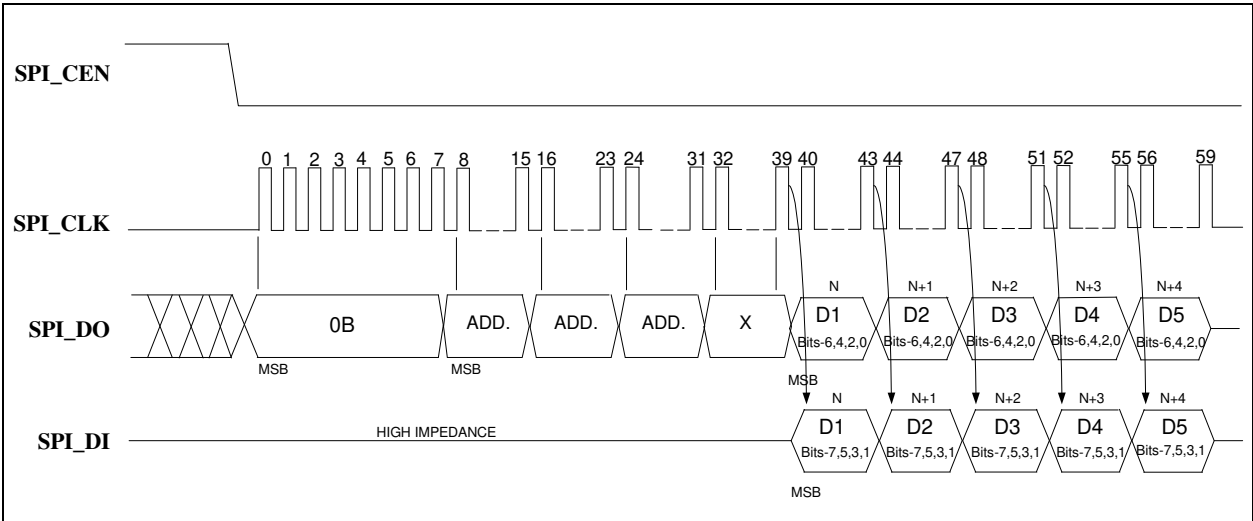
SPI_CEN

0 1 2 3 4 5 6 7 8 15 16 23 24 31 32 39 40 43 44 47 48 51 52 55 56 59

SPI_CLK

N N+1 N+2 N+3 N+4

SPI_DO

0B ADD. ADD. ADD. X D1 Bits-6,4,2,0 D2 Bits-6,4,2,0 D3 Bits-6,4,2,0 D4 Bits-6,4,2,0 D5 Bits-6,4,2,0

MSB MSB MSB

N N+1 N+2 N+3 N+4

SPI_DI

HIGH IMPEDANCE

D1 Bits-7,5,3,1 D2 Bits-7,5,3,1 D3 Bits-7,5,3,1 D4 Bits-7,5,3,1 D5 Bits-7,5,3,1

MSB